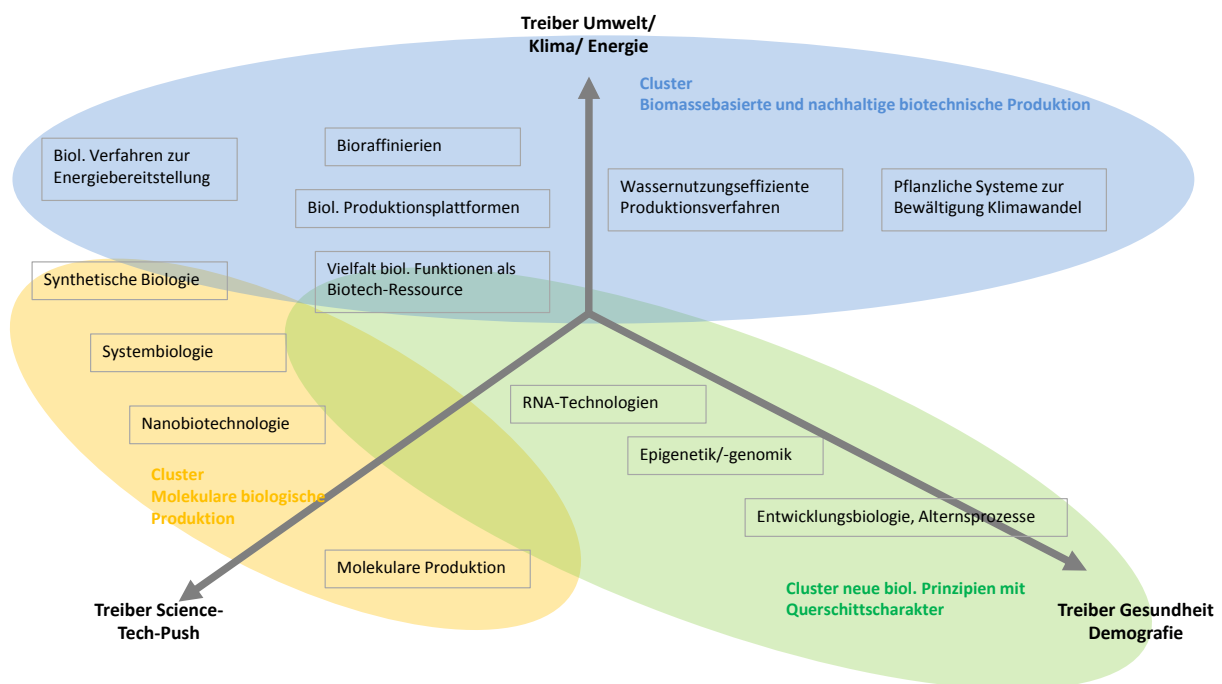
Treiber Umwelt/ Klima/ Energie

Cluster
Biomassebasierte und nachhaltige biotechnische Produktion

Biol. Verfahren zur Energiebereitstellung

Bioraffinieren

Biol. Produktionsplattformen

Wassernutzungseffiziente Produktionsverfahren

Pflanzliche Systeme zur Bewältigung Klimawandel

Synthetische Biologie

Vielfalt biol. Funktionen als Biotech-Ressource

Systembiologie

RNA-Technologien

Nanobiotechnologie

Epigenetik/-genomik

Cluster
Molekulare biologische Produktion

Entwicklungsbiologie, Alternsprozesse

Molekulare Produktion

Cluster neue biol. Prinzipien mit Querschittscharakter

Treiber Science-Tech-Push

Treiber Gesundheit Demografie